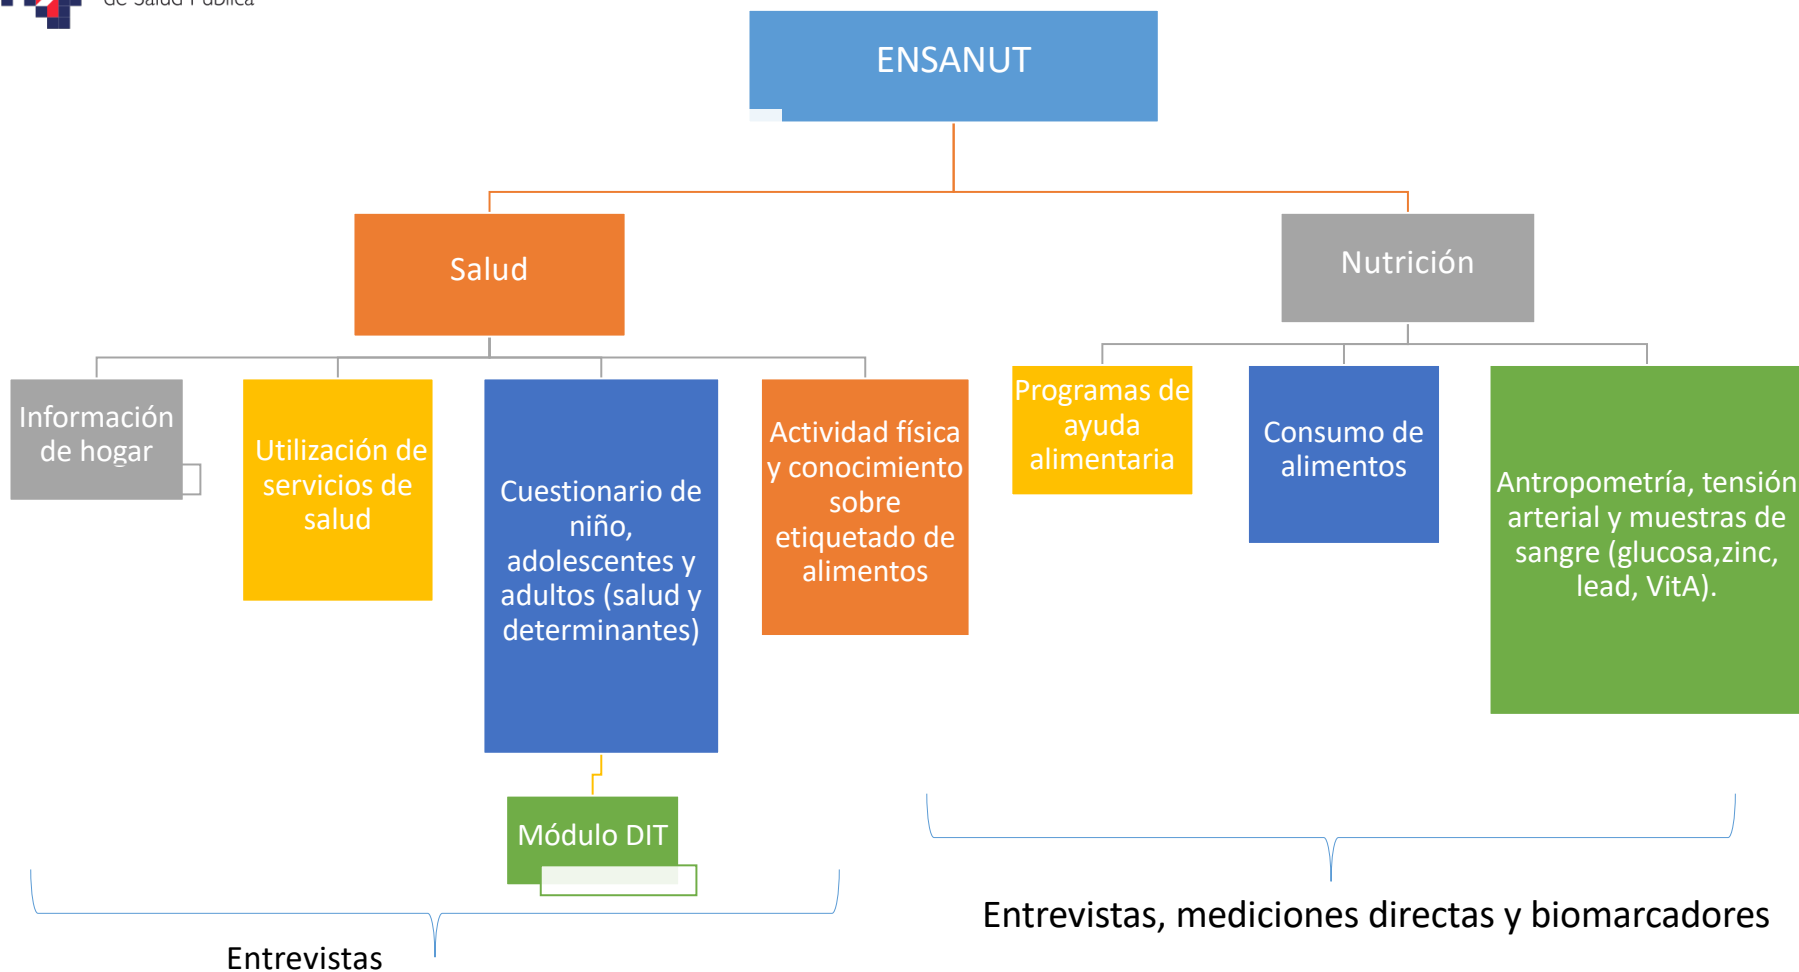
de Salud Pública

ENSANUT

Salud

Nutrición

Información de hogar

Utilización de servicios de salud

Cuestionario de niño, adolescentes y adultos (salud y determinantes)

Actividad física y conocimiento sobre etiquetado de alimentos

Programas de ayuda alimentaria

Consumo de alimentos

Antropometría, tensión arterial y muestras de sangre (glucosa,zinc, lead, VitA).

Módulo DIT

Entrevistas

Entrevistas, mediciones directas y biomarcadores